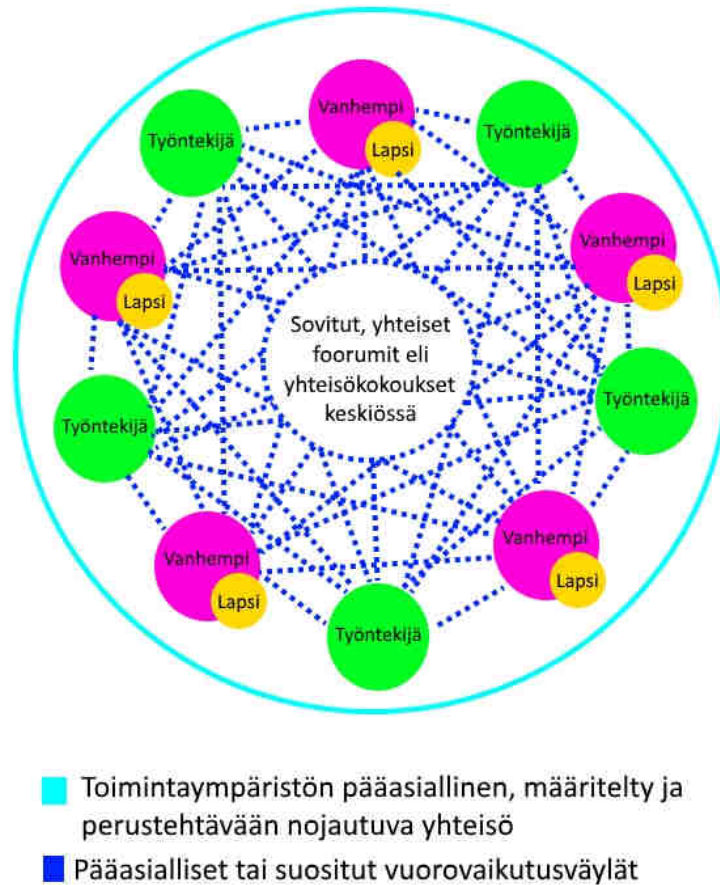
Vanhempi
Lapsi
Työntekijä
Työntekijä
Vanhempi
Lapsi
Vanhempi
Lapsi
Sovitut, yhteiset foorumit eli yhteisökokoukset keskiössä
Työntekijä
Työntekijä
Vanhempi
Lapsi
Vanhempi
Lapsi
Työntekijä

Toimintaympäristön pääasiallinen, määritelty ja perustehtävään nojautuva yhteisö

Pääasialliset tai suositut vuorovaikutusväylät